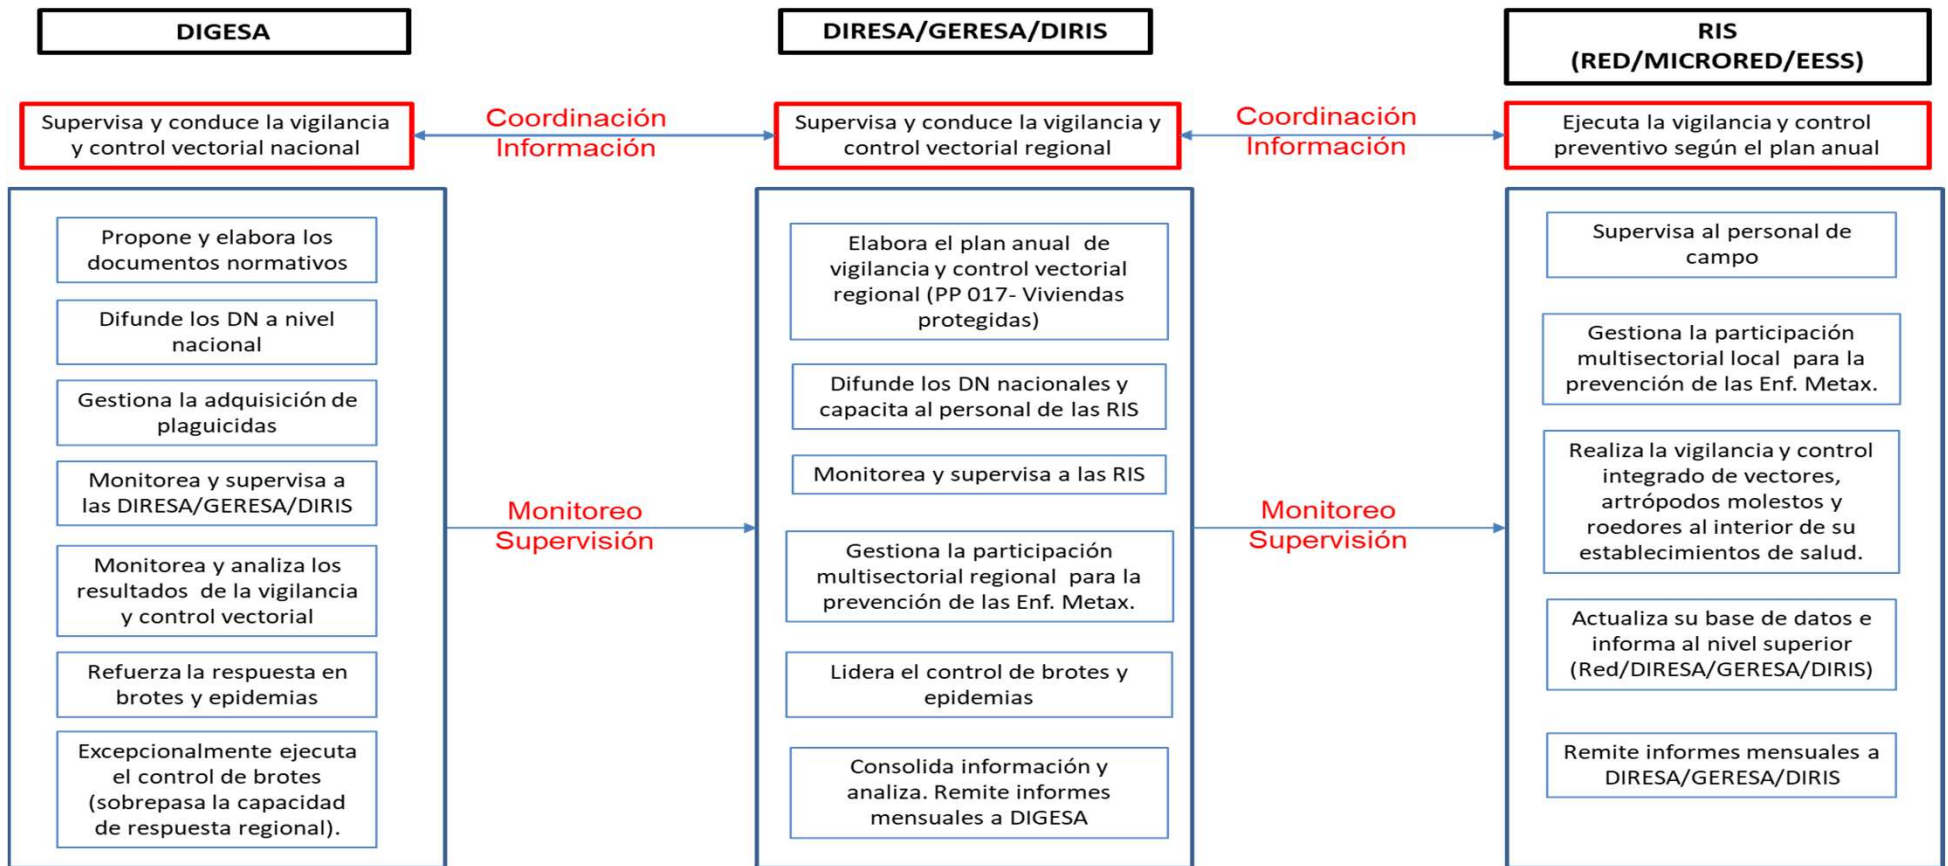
DIGESA

DIRESA/GERESA/DIRIS

RIS
(RED/MICRORED/EESS)

Supervisa y conduce la vigilancia y control vectorial nacional

Coordinación
Información

Supervisa y conduce la vigilancia y control vectorial regional

Coordinación
Información

Ejecuta la vigilancia y control preventivo según el plan anual

Propone y elabora los documentos normativos

Difunde los DN a nivel nacional

Gestiona la adquisición de plaguicidas

Monitorea y supervisa a las DIRESA/GERESA/DIRIS

Monitorea y analiza los resultados de la vigilancia y control vectorial

Refuerza la respuesta en brotes y epidemias

Excepcionalmente ejecuta el control de brotes (sobrepasa la capacidad de respuesta regional).

Monitoreo
Supervisión

Elabora el plan anual de vigilancia y control vectorial regional (PP 017- Viviendas protegidas)

Difunde los DN nacionales y capacita al personal de las RIS

Monitorea y supervisa a las RIS

Gestiona la participación multisectorial regional para la prevención de las Enf. Metax.

Lidera el control de brotes y epidemias

Consolida información y analiza. Remite informes mensuales a DIGESA

Monitoreo
Supervisión

Supervisa al personal de campo

Gestiona la participación multisectorial local para la prevención de las Enf. Metax.

Realiza la vigilancia y control integrado de vectores, artrópodos molestos y roedores al interior de su establecimientos de salud.

Actualiza su base de datos e informa al nivel superior (Red/DIRESA/GERESA/DIRIS)

Remite informes mensuales a DIRESA/GERESA/DIRIS